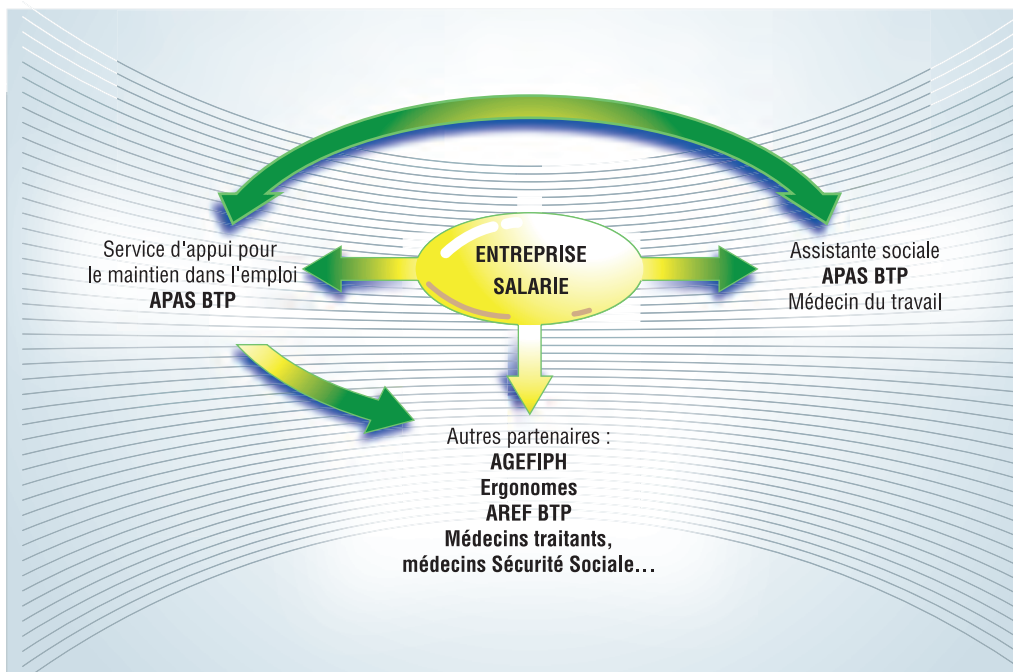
ENTREPRISE
SALARIE

Service d'appui pour le maintien dans l'emploi
APAS BTP

Assistante sociale
APAS BTP
Médecin du travail

Autres partenaires :
AGEFIPH
Ergonomes
AREF BTP
Médecins traitants,
médecins Sécurité Sociale…